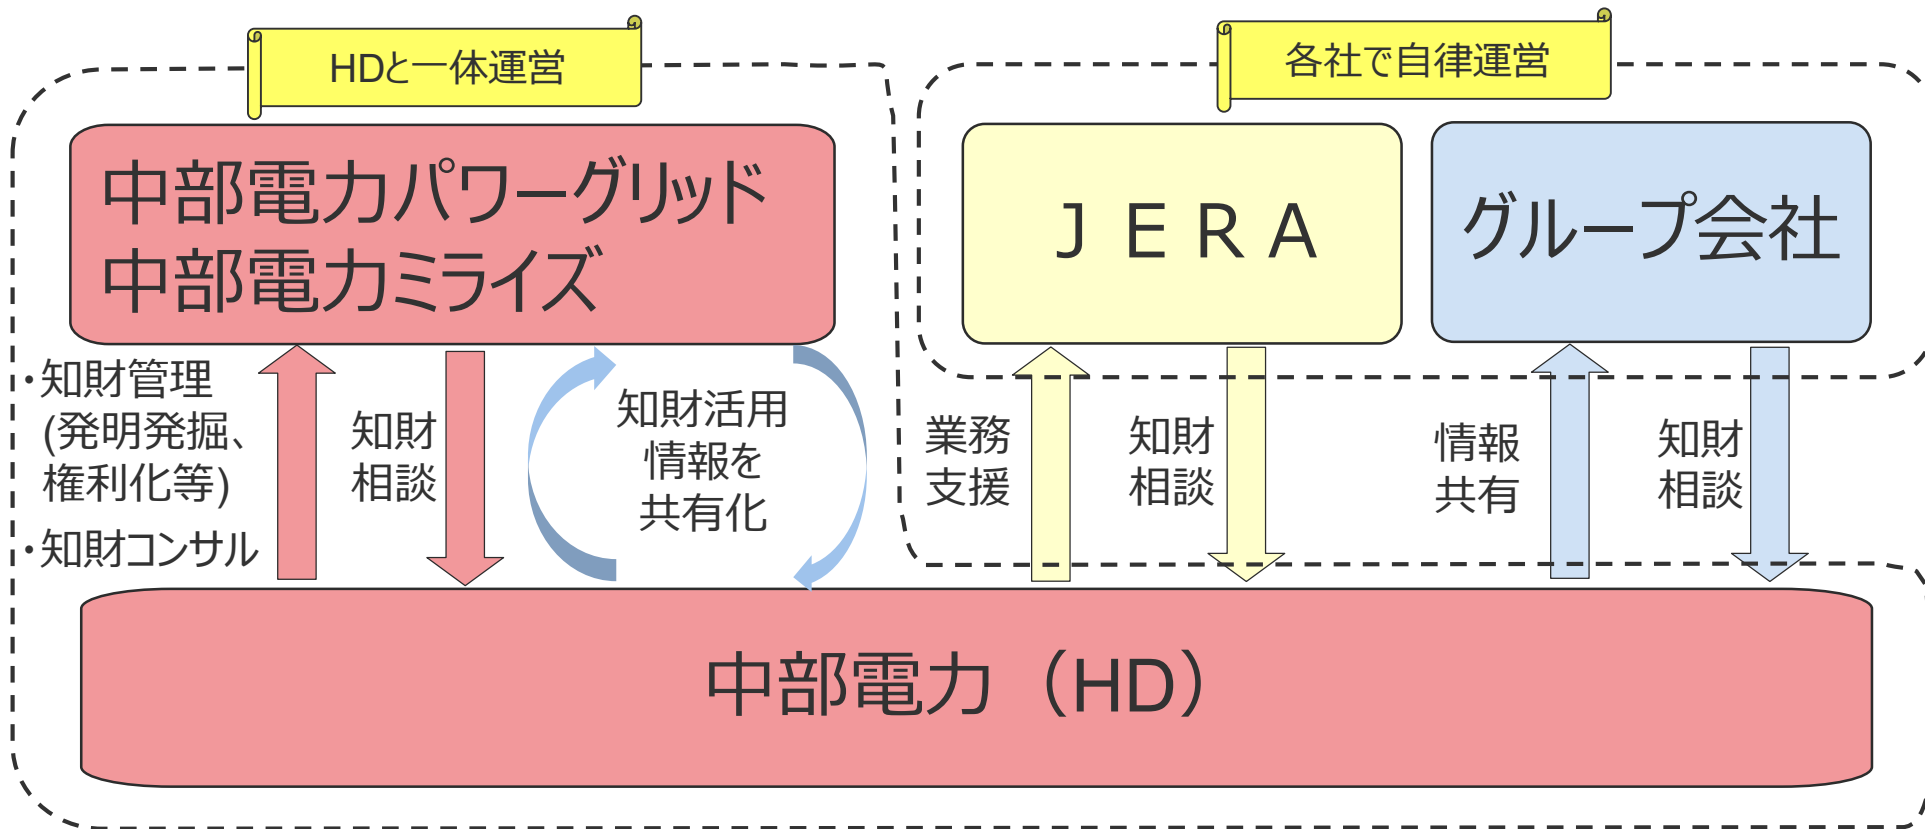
HDと一体運営

各社で自律運営

中部電力パワーグリッド
中部電力ミライズ

ＪＥＲＡ

グループ会社

・知財管理
(発明発掘、
権利化等)
・知財コンサル

知財
相談

知財活用
情報を
共有化

業務
支援

知財
相談

情報
共有

知財
相談

中部電力（HD）